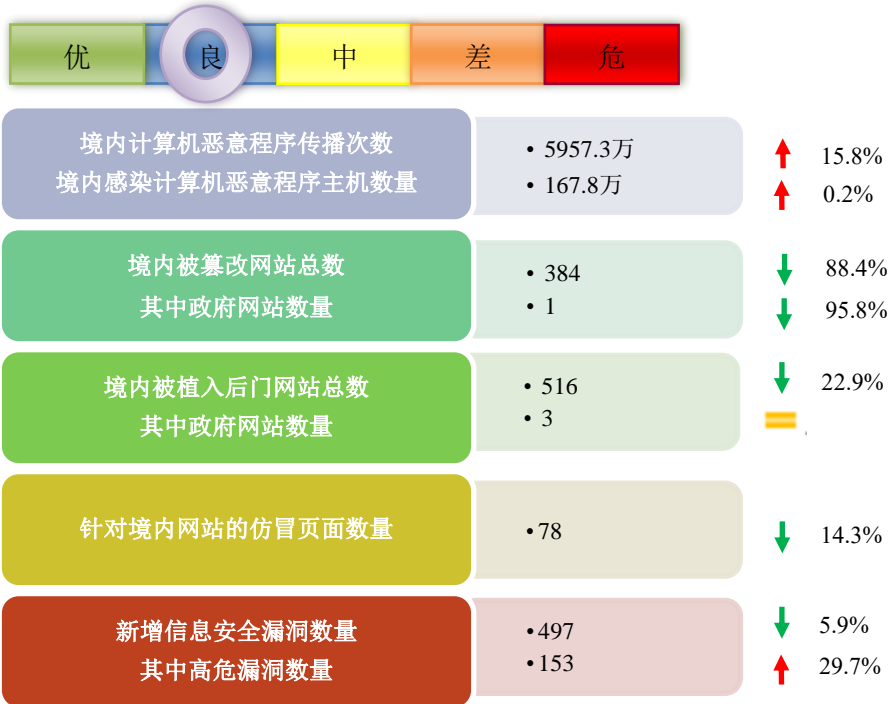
优 良 中 差 危

境内计算机恶意程序传播次数
境内感染计算机恶意程序主机数量

• 5957.3万
• 167.8万

15.8%
0.2%

境内被篡改网站总数
其中政府网站数量

• 384
• 1

88.4%
95.8%

境内被植入后门网站总数
其中政府网站数量

• 516
• 3

22.9%

针对境内网站的仿冒页面数量

• 78

14.3%

新增信息安全漏洞数量
其中高危漏洞数量

• 497
• 153

5.9%
29.7%